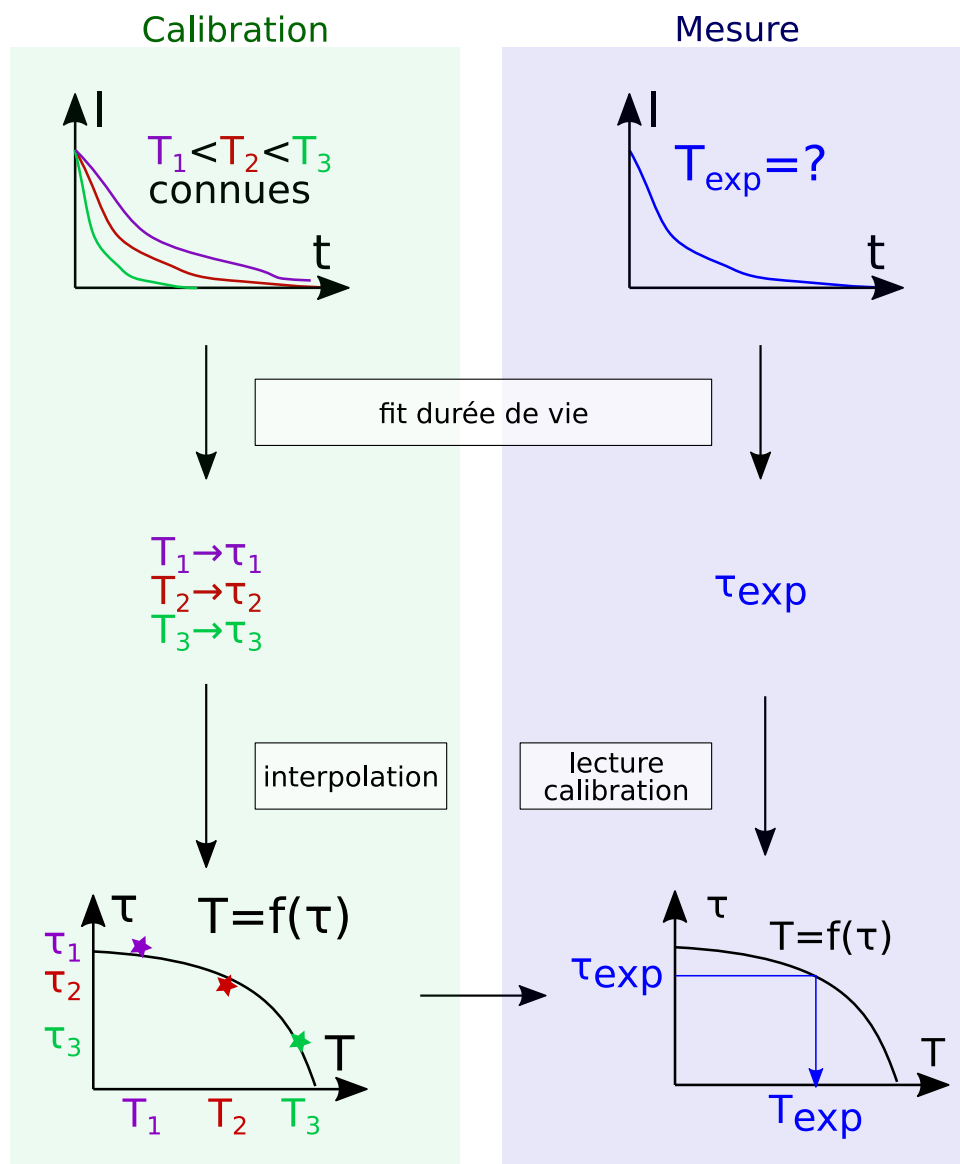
Calibration

Mesure

I

$T_1$<$T_2$<$T_3$ connues

t

I

$T_{exp}$=?

t

fit durée de vie

$T_1 \rightarrow \tau_1$
$T_2 \rightarrow \tau_2$
$T_3 \rightarrow \tau_3$

$\tau_{exp}$

interpolation

lecture calibration

τ

T=f(τ)

$\tau_1$
$\tau_2$
$\tau_3$

T

$T_1$ $T_2$ $T_3$

τ

T=f(τ)

$\tau_{exp}$

T

$T_{exp}$